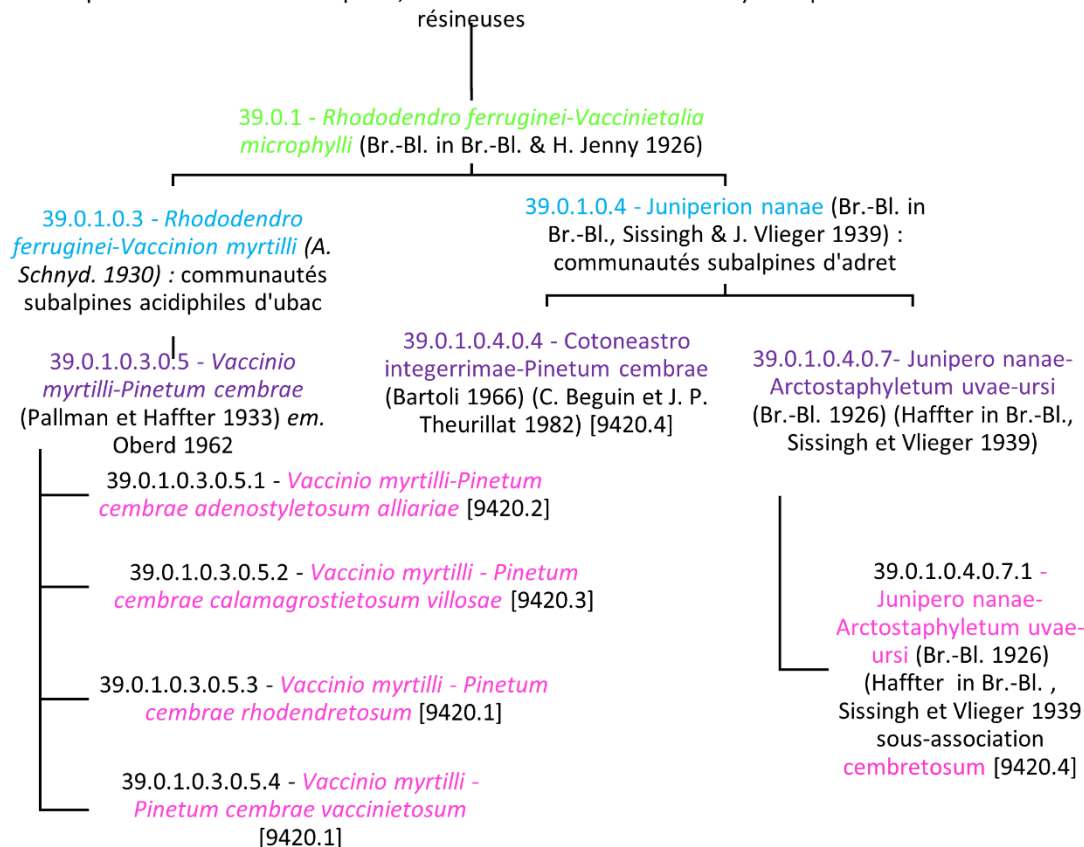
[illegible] résineuses

39.0.1 - Rhododendro ferruginei-Vaccinietalia microphylli (Br.-Bl. in Br.-Bl. & H. Jenny 1926)

39.0.1.0.3 - Rhododendro ferruginei-Vaccinion myrtilli (A. Schnyd. 1930) : communautés subalpines acidiphiles d'ubac

39.0.1.0.4 - Juniperion nanae (Br.-Bl. in Br.-Bl., Sissingh & J. Vlieger 1939) : communautés subalpines d'adret

39.0.1.0.3.0.5 - Vaccinio myrtilli-Pinetum cembrae (Pallman et Haffter 1933) em. Oberd 1962

39.0.1.0.4.0.4 - Cotoneastro integerrimae-Pinetum cembrae (Bartoli 1966) (C. Beguin et J. P. Theurillat 1982) [9420.4]

39.0.1.0.4.0.7- Junipero nanae-Arctostaphyletum uvae-ursi (Br.-Bl. 1926) (Haffter in Br.-Bl., Sissingh et Vlieger 1939)

39.0.1.0.3.0.5.1 - Vaccinio myrtilli-Pinetum cembrae adenostyletosum alliariae [9420.2]

39.0.1.0.3.0.5.2 - Vaccinio myrtilli - Pinetum cembrae calamagrostietosum villosae [9420.3]

39.0.1.0.3.0.5.3 - Vaccinio myrtilli - Pinetum cembrae rhodendretosum [9420.1]

39.0.1.0.3.0.5.4 - Vaccinio myrtilli - Pinetum cembrae vaccinietosum [9420.1]

39.0.1.0.4.0.7.1 - Junipero nanae-Arctostaphyletum uvae-ursi (Br.-Bl. 1926) (Haffter in Br.-Bl. , Sissingh et Vlieger 1939 sous-association cembretosum [9420.4]